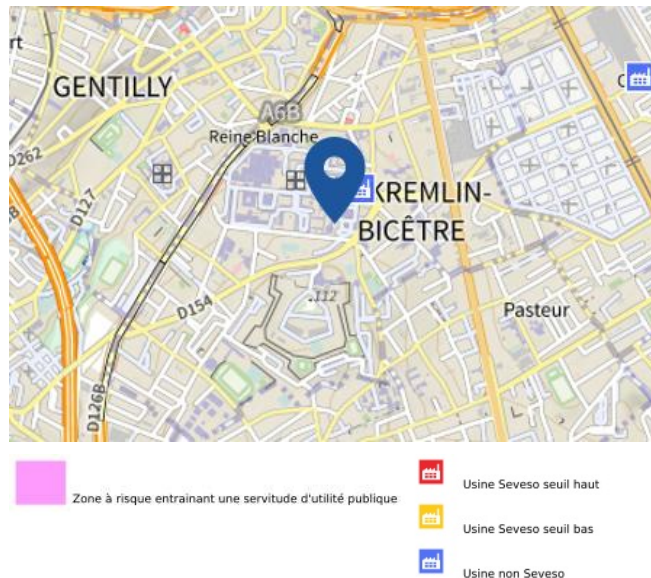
rt
GENTILLY
A6B
Reine Blanche
D262
D127
KREMLIN-
BICÊTRE
D154
112
Pasteur
D126B

Zone à risque entrainant une servitude d'utilité publique

Usine Seveso seuil haut

Usine Seveso seuil bas

Usine non Seveso